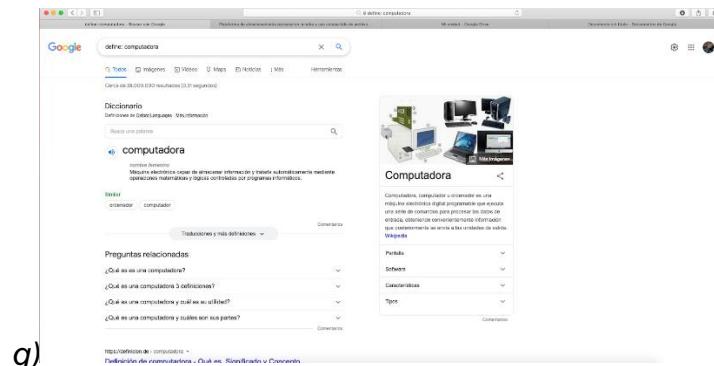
define: computadora

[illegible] - Buscar con Google | Plataforma de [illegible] | Mi unidad - Google Drive | Documento sin título - Documentos de Google

Google

define: computadora

Todos Imágenes Vídeos Maps Noticias Más Herramientas

Cerca de 38.000.000 resultados (0,31 segundos)

Diccionario
Definiciones de Oxford Languages · Más información

Busca una palabra

computadora

nombre femenino
Máquina electrónica capaz de almacenar información y tratarla automáticamente mediante operaciones matemáticas y lógicas controladas por programas informáticos.

Similar
ordenador computador

Comentarios

Traducciones y más definiciones

Preguntas relacionadas

¿Qué es es una computadora?

¿Qué es una computadora 3 definiciones?

¿Qué es una computadora y cuál es su utilidad?

¿Qué es una computadora y cuáles son sus partes?

Comentarios

https://definicion.de › computadora

Definición de computadora - Qué es, Significado y Concepto

Más imágenes

Computadora

Computadora, computador u ordenador es una máquina electrónica digital programable que ejecuta una serie de comandos para procesar los datos de entrada, obteniendo convenientemente información que posteriormente se envía a las unidades de salida.
Wikipedia

Partes

Software

Características

Tipos

Comentarios

g)